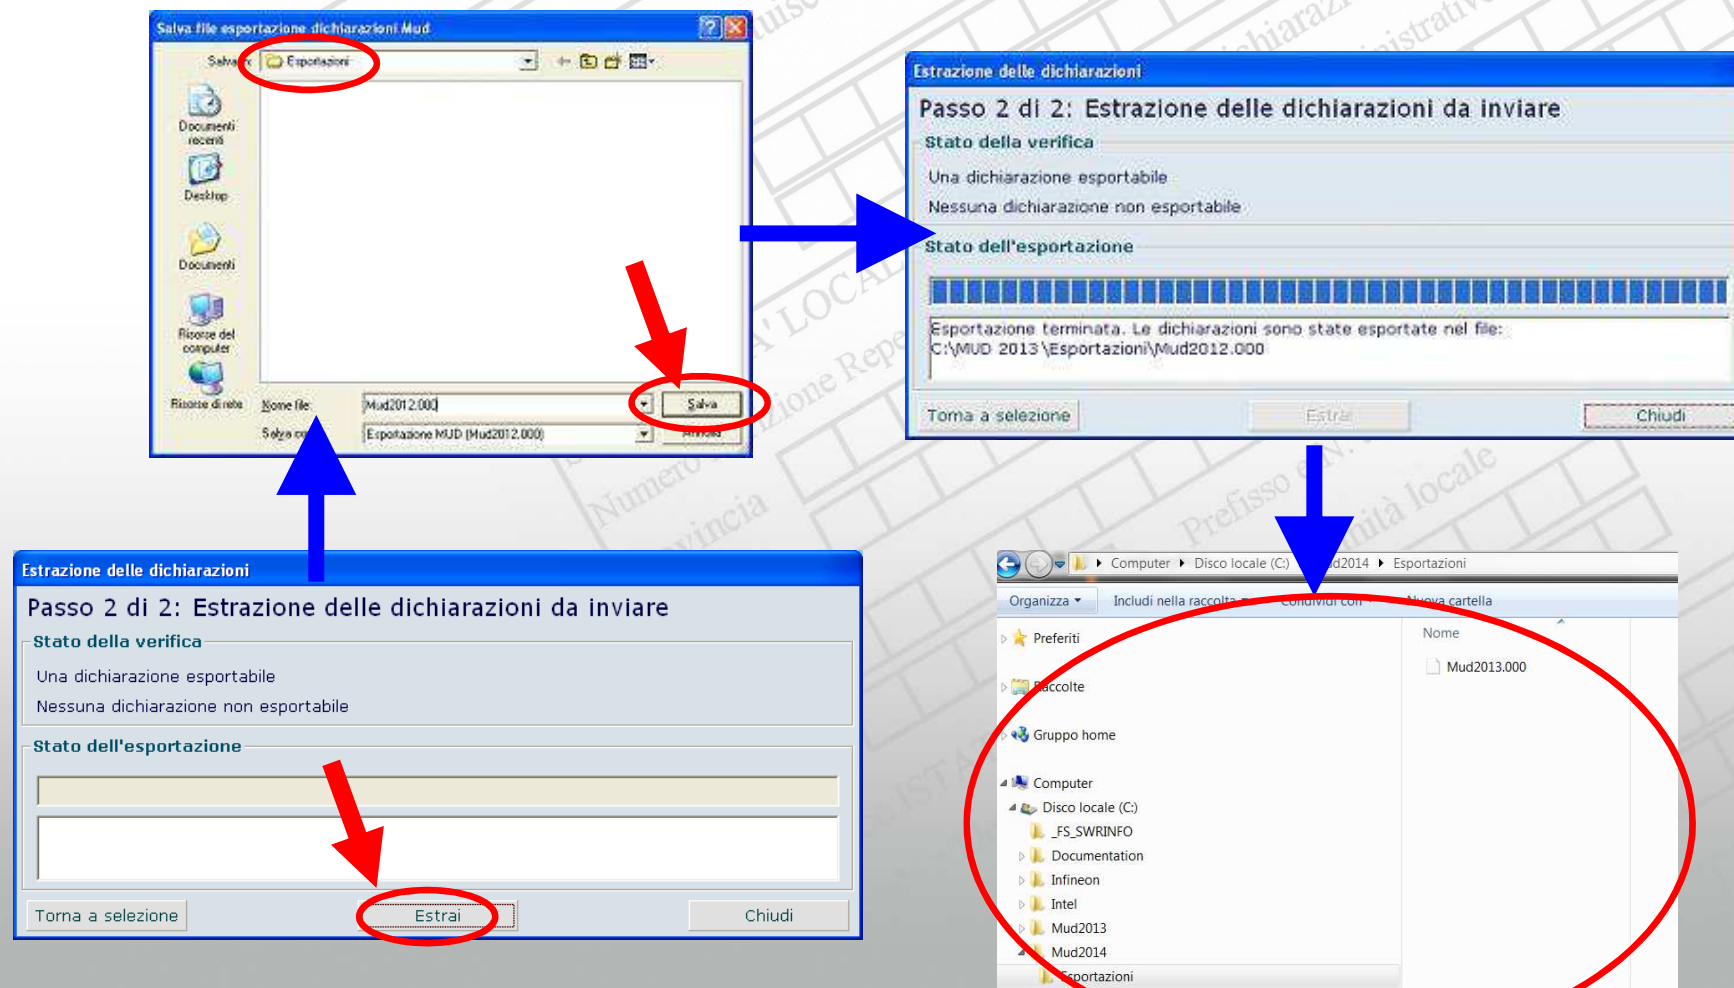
Salva file esportazione dichiarazioni Mud

Salva in: Esportazioni

Documenti recenti

Desktop

Documenti

Risorse del computer

Risorse di rete

Nome file: Mud2012.000

Salva come: Esportazione MUD (Mud2012.000)

Salva

Annulla

Estrazione delle dichiarazioni

Passo 2 di 2: Estrazione delle dichiarazioni da inviare

Stato della verifica

Una dichiarazione esportabile

Nessuna dichiarazione non esportabile

Stato dell'esportazione

Esportazione terminata. Le dichiarazioni sono state esportate nel file: C:\MUD 2013\Esportazioni\Mud2012.000

Torna a selezione

Estrai

Chiudi

Estrazione delle dichiarazioni

Passo 2 di 2: Estrazione delle dichiarazioni da inviare

Stato della verifica

Una dichiarazione esportabile

Nessuna dichiarazione non esportabile

Stato dell'esportazione

Torna a selezione

Estrai

Chiudi

Computer ▸ Disco locale (C:) ▸ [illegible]d2014 ▸ Esportazioni

Organizza ▾ Includi nella raccolta ▾ Condividi con ▾ Nuova cartella

Preferiti

Raccolte

Gruppo home

Computer

Disco locale (C:)

_FS_SWRINFO

Documentation

Infineon

Intel

Mud2013

Mud2014

Esportazioni

Nome

Mud2013.000